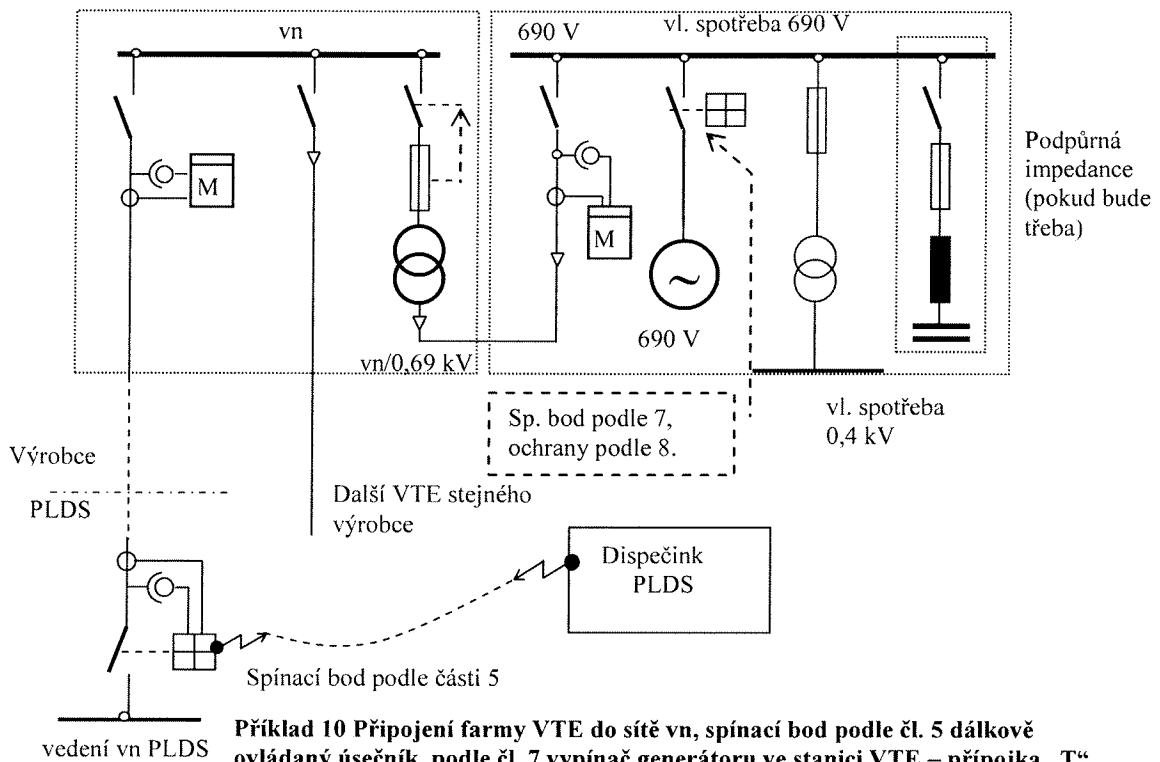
vn

690 V

vl. spotřeba 690 V

M

M

Podpůrná impedance (pokud bude třeba)

690 V

vn/0,69 kV

Sp. bod podle 7, ochrany podle 8.

vl. spotřeba 0,4 kV

Výrobce

PLDS

Další VTE stejného výrobce

Dispečink PLDS

Spínací bod podle části 5

vedení vn PLDS

**Příklad 10 Připojení farmy VTE do sítě vn, spínací bod podle čl. 5 dálkově ovládaný úsečník, podle čl. 7 vypínač generátoru ve stanici VTE – přípojka „T“**